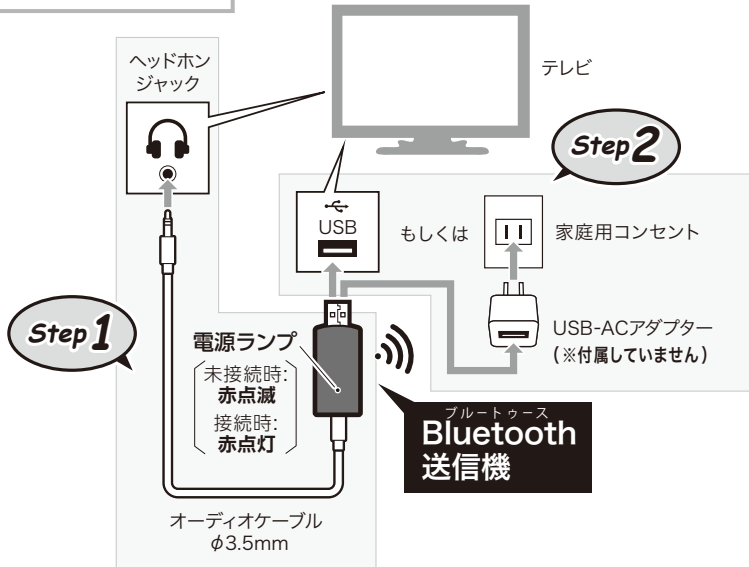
ヘッドホン
ジャック

テレビ

Step2

USB

もしくは

家庭用コンセント

Step1

電源ランプ

未接続時:
赤点滅

接続時:
赤点灯

USB-ACアダプター
(※付属していません)

ブルートゥース
Bluetooth
送信機

オーディオケーブル
$\phi$3.5mm